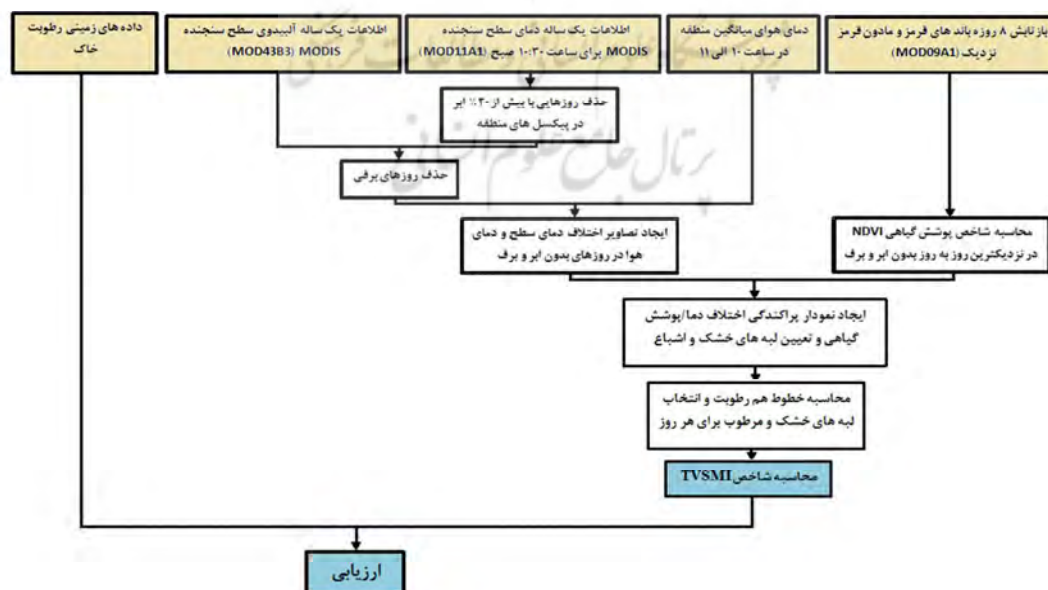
بازتابش ۸ روزه باند های قرمز و مادون قرمز نزدیک (MOD09A1)

دمای هوای میانگین منطقه در ساعت ۱۰ الی ۱۱

اطلاعات یک ساله دمای سطح سنجنده MODIS برای ساعت ۱۰:۳۰ صبح (MOD11A1)

اطلاعات یک ساله آلبیدوی سطح سنجنده MODIS (MOD43B3)

داده های زمینی رطوبت خاک

حذف روزهایی با بیش از ۳۰٪ ابر در پیکسل های منطقه

حذف روزهای برفی

ایجاد تصاویر اختلاف دمای سطح و دمای هوا در روزهای بدون ابر و برف

محاسبه شاخص پوشش گیاهی NDVI در نزدیکترین روز به روز بدون ابر و برف

ایجاد نمودار پراکندگی اختلاف دما/پوشش گیاهی و تعیین لبه های خشک و اشباع

محاسبه خطوط هم رطوبت و انتخاب لبه های خشک و مرطوب برای هر روز

محاسبه شاخص TVSMI

ارزیابی